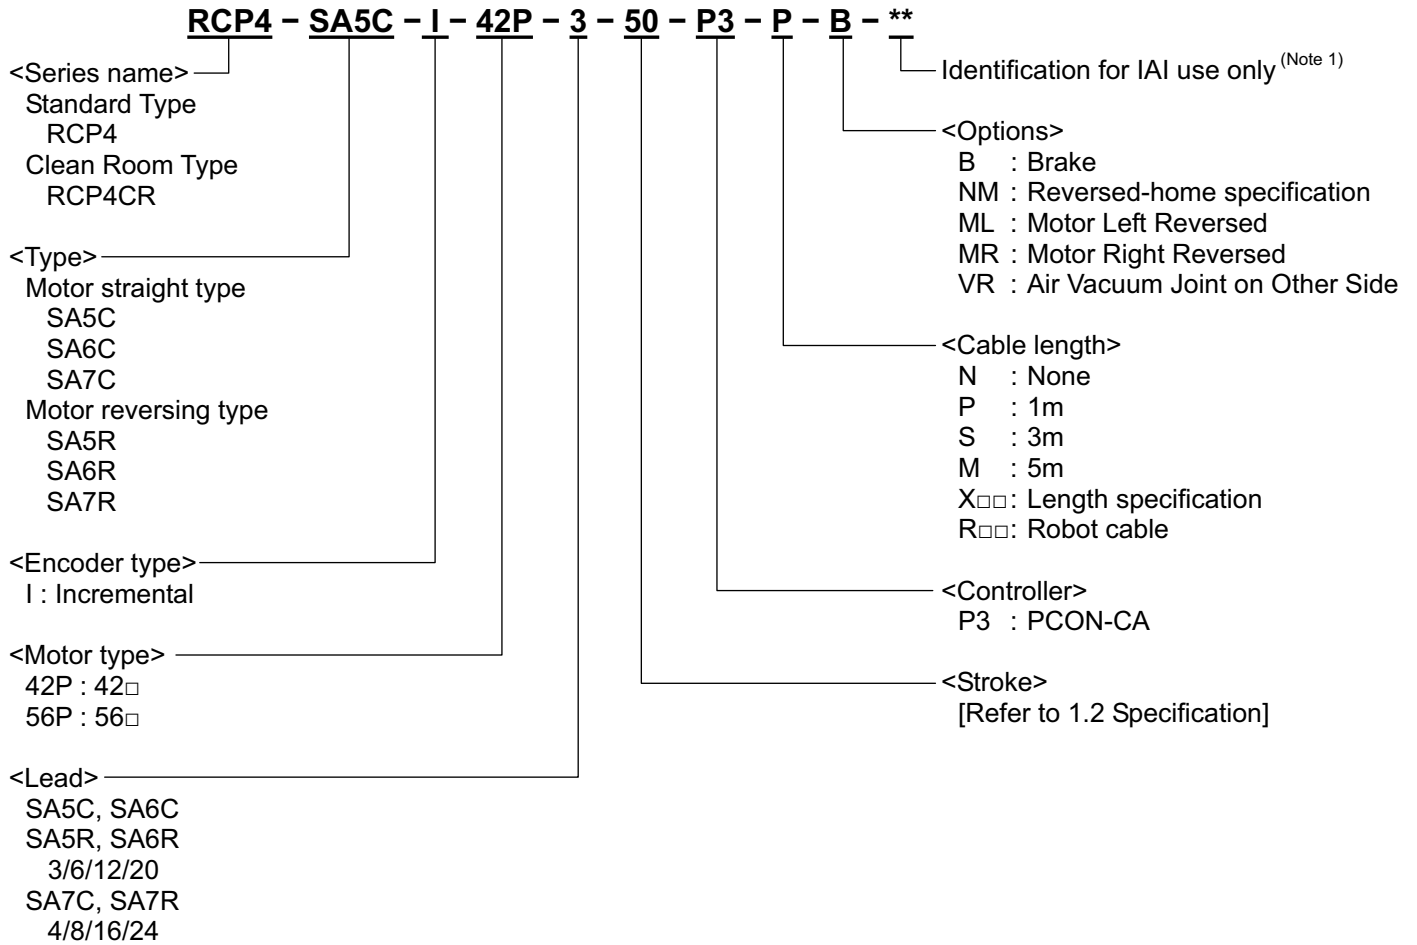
RCP4 – SA5C – I – 42P – 3 – 50 – P3 – P – B – **

<Series name>
Standard Type
RCP4
Clean Room Type
RCP4CR

<Type>
Motor straight type
SA5C
SA6C
SA7C
Motor reversing type
SA5R
SA6R
SA7R

<Encoder type>
I : Incremental

<Motor type>
42P : 42□
56P : 56□

<Lead>
SA5C, SA6C
SA5R, SA6R
3/6/12/20
SA7C, SA7R
4/8/16/24

Identification for IAI use only $^{(Note\ 1)}$

<Options>
B : Brake
NM : Reversed-home specification
ML : Motor Left Reversed
MR : Motor Right Reversed
VR : Air Vacuum Joint on Other Side

<Cable length>
N : None
P : 1m
S : 3m
M : 5m
X□□: Length specification
R□□: Robot cable

<Controller>
P3 : PCON-CA

<Stroke>
[Refer to 1.2 Specification]